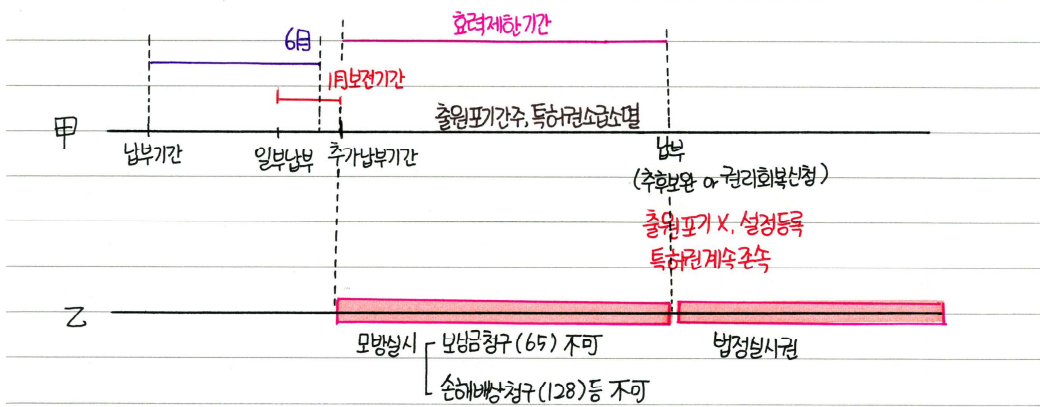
효력제한기간

6月

1月보전기간

甲

출원포기간주, 특허권소급소멸

납부기간

일부납부

추가납부기간

납부
(추후보완 or 권리회복신청)

출원포기 X, 설정등록
특허권계속 존속

乙

모방실시 ┌ 보상금청구(65) 不可
└ 손해배상청구(128)등 不可

법정실시권